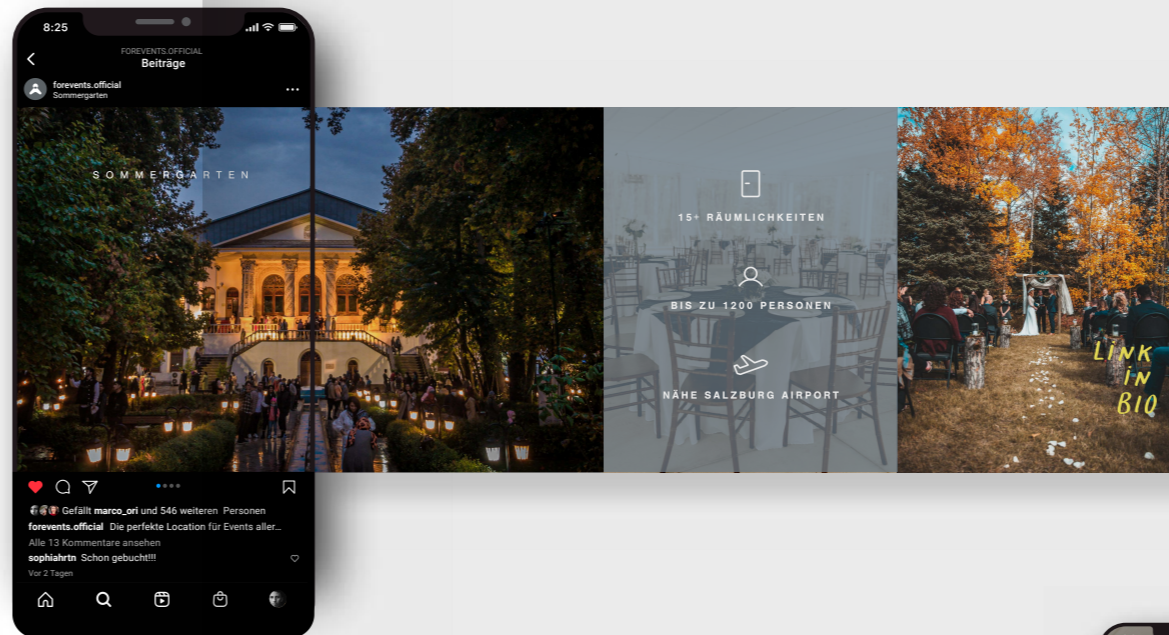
8:25

FOREVENTS.OFFICIAL
Beiträge

forevents.official
Sommergarten

SOMMERGARTEN

15+ RÄUMLICHKEITEN

BIS ZU 1200 PERSONEN

NÄHE SALZBURG AIRPORT

LINK in BIO

Gefällt marco_ori und 546 weiteren Personen
forevents.official Die perfekte Location für Events aller...
Alle 13 Kommentare ansehen
sophiahrtn Schon gebucht!!!
Vor 2 Tagen